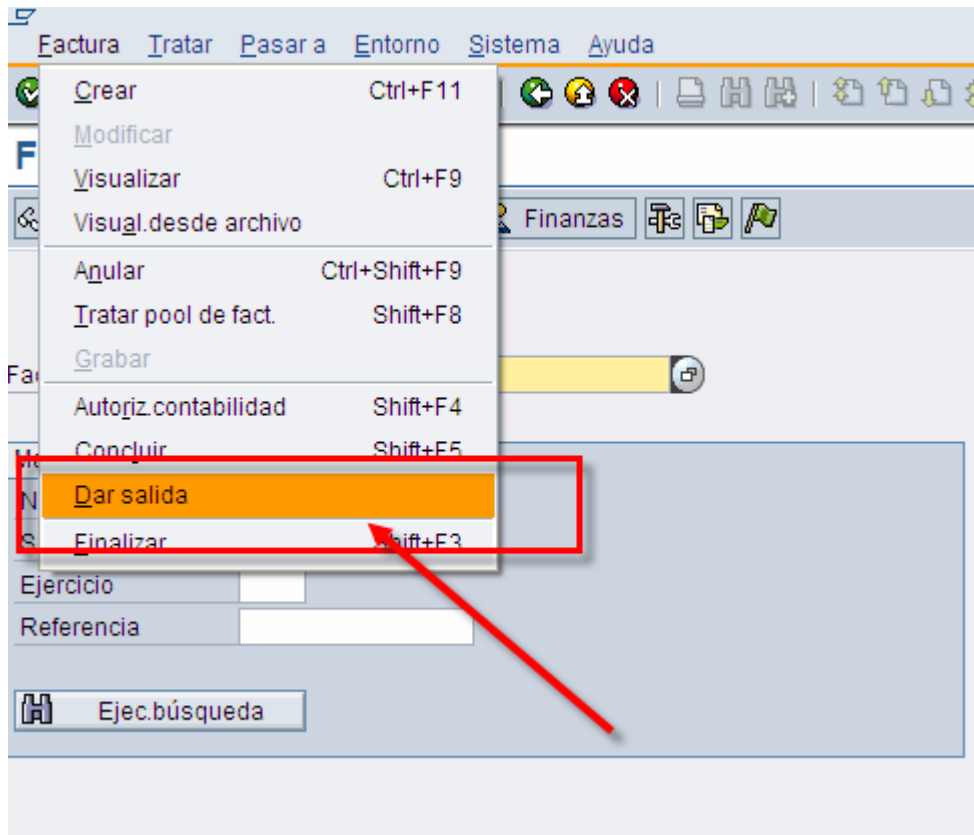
Factura Tratar Pasar a Entorno Sistema Ayuda

Crear Ctrl+F11
Modificar
Visualizar Ctrl+F9
Visual.desde archivo
Anular Ctrl+Shift+F9
Tratar pool de fact. Shift+F8
Grabar
Autoriz.contabilidad Shift+F4
Concluir Shift+F5
Dar salida
Finalizar Shift+F3

F
Finanzas
Fa
Ejercicio
Referencia
Ejec.búsqueda